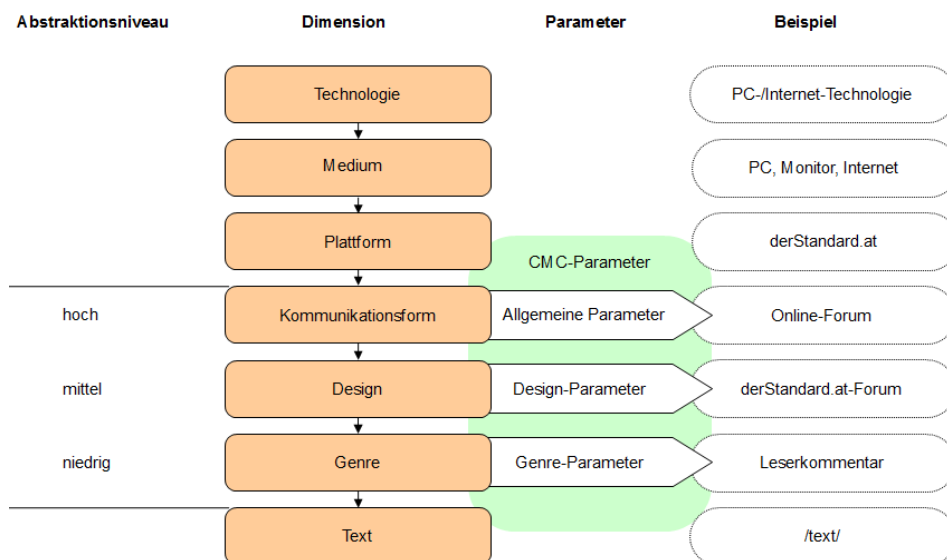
Abstraktionsniveau

Dimension

Parameter

Beispiel

Technologie

PC-/Internet-Technologie

Medium

PC, Monitor, Internet

Plattform

derStandard.at

CMC-Parameter

hoch

Kommunikationsform

Allgemeine Parameter

Online-Forum

mittel

Design

Design-Parameter

derStandard.at-Forum

niedrig

Genre

Genre-Parameter

Leserkommentar

Text

/text/